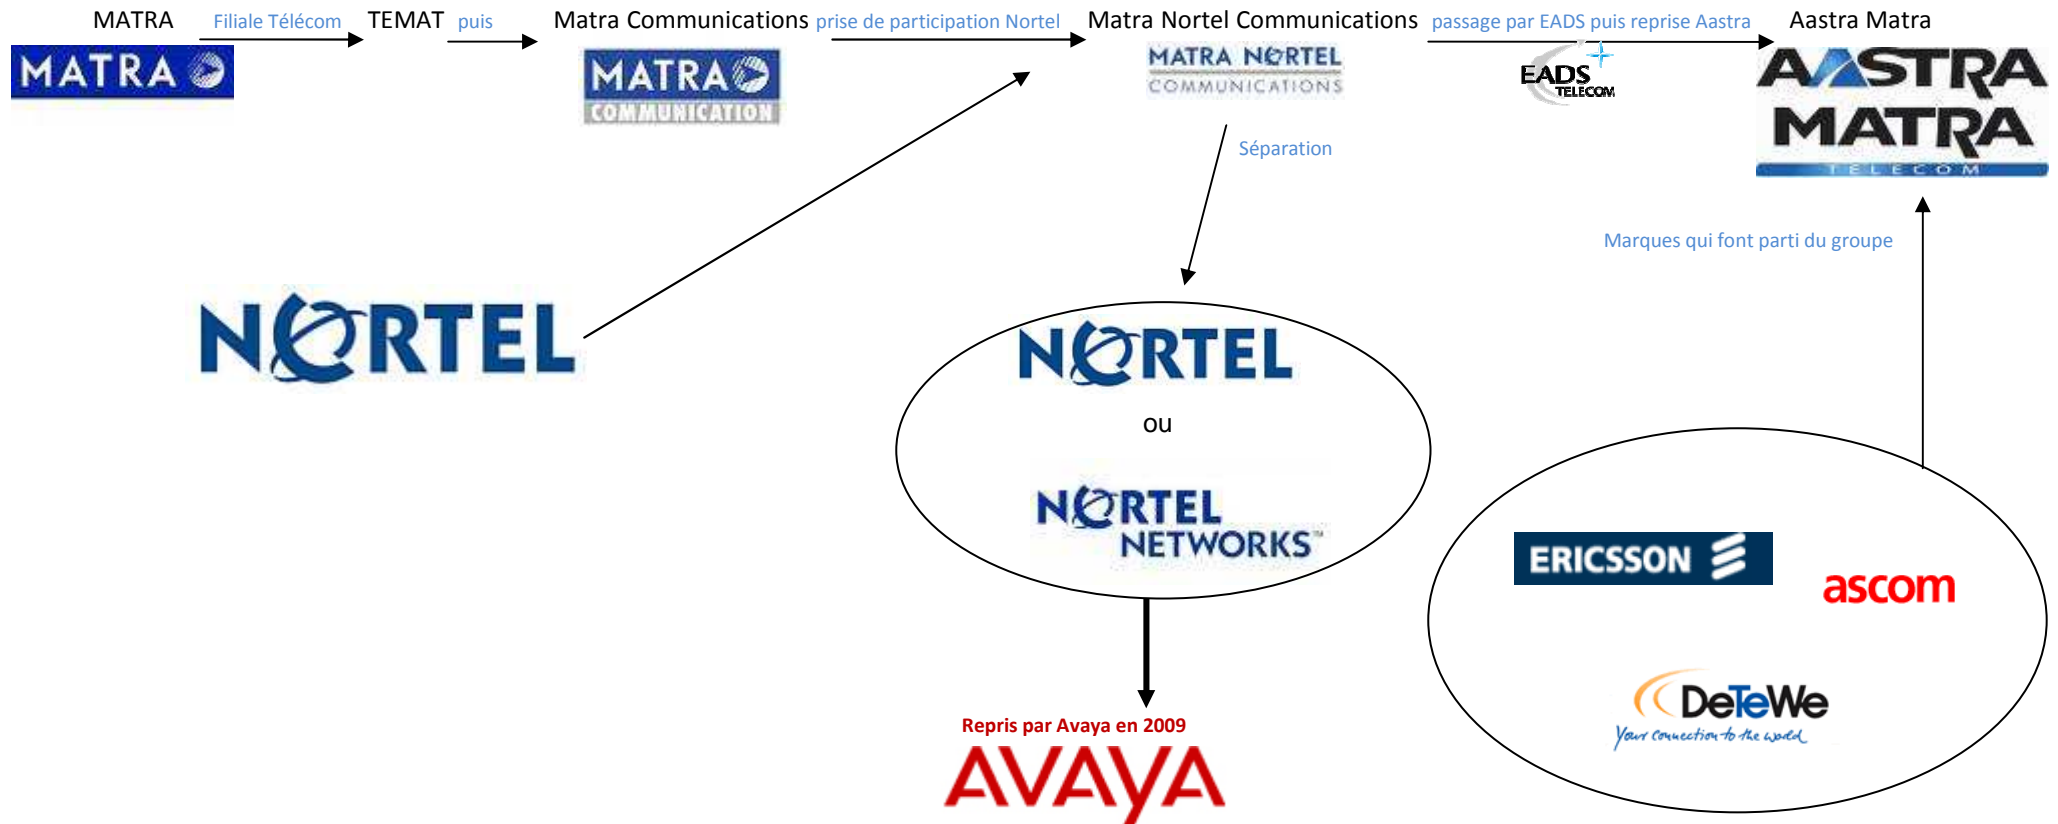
MATRA Filiale Télécom TEMAT puis Matra Communications prise de participation Nortel Matra Nortel Communications passage par EADS puis reprise Aastra Aastra Matra

MATRA

MATRA COMMUNICATION

MATRA NORTEL COMMUNICATIONS

EADS TELECOM

AASTRA MATRA TELECOM

Séparation

Marques qui font parti du groupe

NORTEL

NORTEL

ou

NORTEL NETWORKS

ERICSSON

ascom

DeTeWe
Your connection to the world

Repris par Avaya en 2009

AVAYA